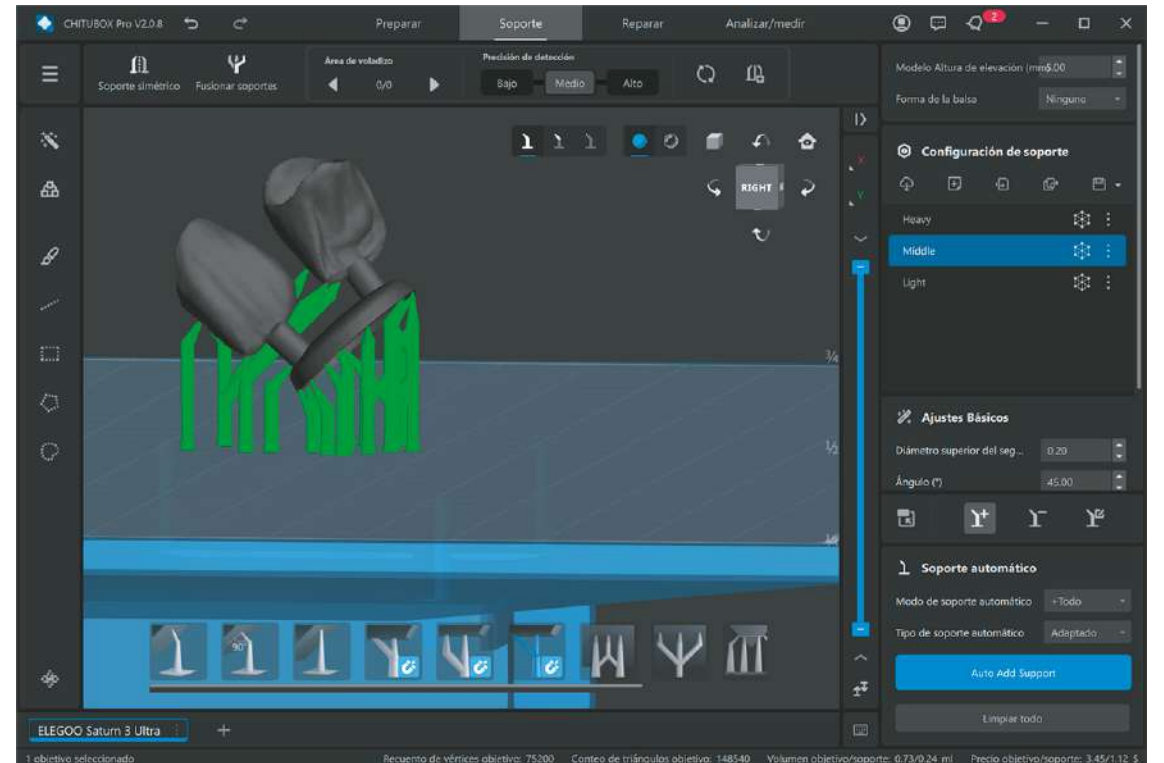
CHITUBOX Pro V2.0.8

Preparar

Soporte

Reparar

Analizar/medir

2

Soporte simétrico

Fusionar soportes

Área de voladizo

0/0

Precisión de detección

Bajo

Medio

Alto

Modelo Altura de elevación (mm) 5.00

Forma de la balsa

Ninguno

Configuración de soporte

Heavy

Middle

Light

RIGHT

X

Y

¾

½

¼

90°

Ajustes Básicos

Diámetro superior del seg...

0.20

Ángulo (°)

45.00

Soporte automático

Modo de soporte automático

+Todo

Tipo de soporte automático

Adaptado

Auto Add Support

Limpiar todo

ELEGOO Saturn 3 Ultra

+

1 objetivo seleccionado

Recuento de vértices objetivo: 75200

Conteo de triángulos objetivo: 148540

Volumen objetivo/soporte: 0.73/0.24 ml

Precio objetivo/soporte: 3.45/1.12 $